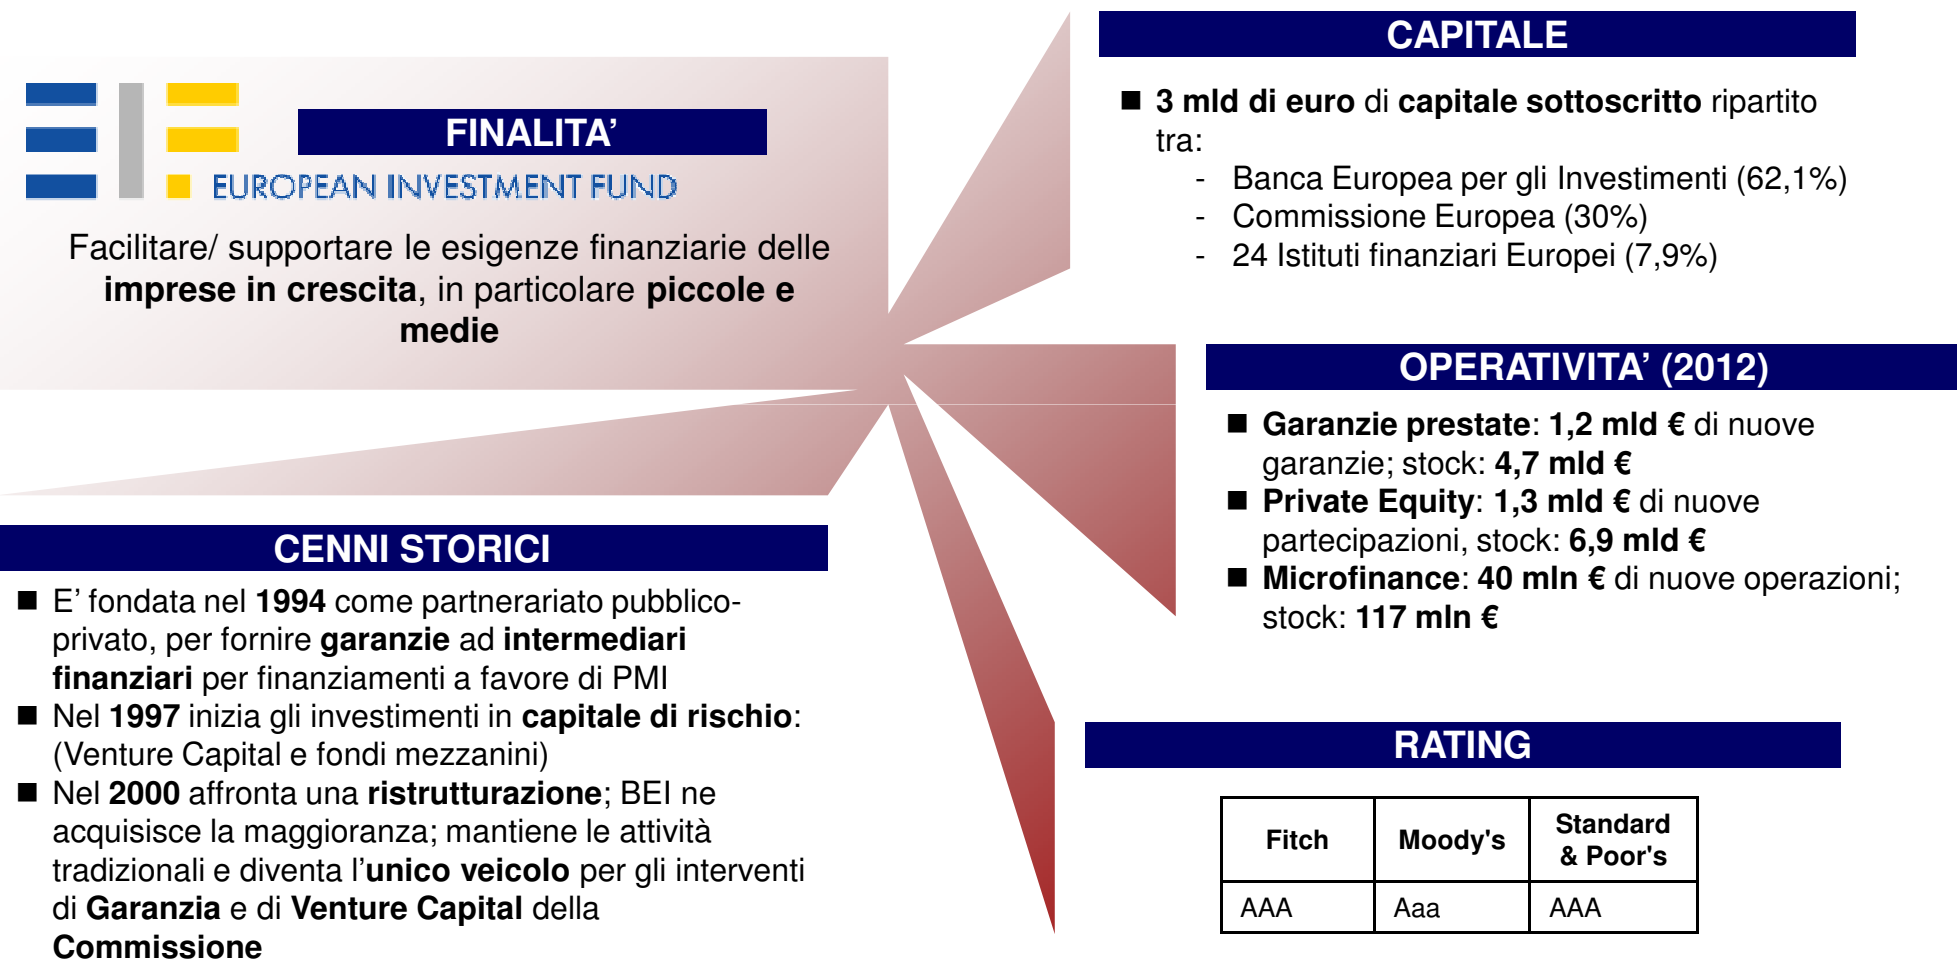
EUROPEAN INVESTMENT FUND

FINALITA'

Facilitare/ supportare le esigenze finanziarie delle **imprese in crescita**, in particolare **piccole e medie**

CAPITALE

■ **3 mld di euro** di **capitale sottoscritto** ripartito tra:
- Banca Europea per gli Investimenti (62,1%)
- Commissione Europea (30%)
- 24 Istituti finanziari Europei (7,9%)

OPERATIVITA' (2012)

■ **Garanzie prestate**: **1,2 mld €** di nuove garanzie; stock: **4,7 mld €**
■ **Private Equity**: **1,3 mld €** di nuove partecipazioni, stock: **6,9 mld €**
■ **Microfinance**: **40 mln €** di nuove operazioni; stock: **117 mln €**

CENNI STORICI

■ E' fondata nel **1994** come partnerariato pubblico-privato, per fornire **garanzie** ad **intermediari finanziari** per finanziamenti a favore di PMI
■ Nel **1997** inizia gli investimenti in **capitale di rischio**: (Venture Capital e fondi mezzanini)
■ Nel **2000** affronta una **ristrutturazione**; BEI ne acquisisce la maggioranza; mantiene le attività tradizionali e diventa l'**unico veicolo** per gli interventi di **Garanzia** e di **Venture Capital** della **Commissione**

RATING

| Fitch | Moody's | Standard & Poor's |
|---|---|---|
| AAA | Aaa | AAA |